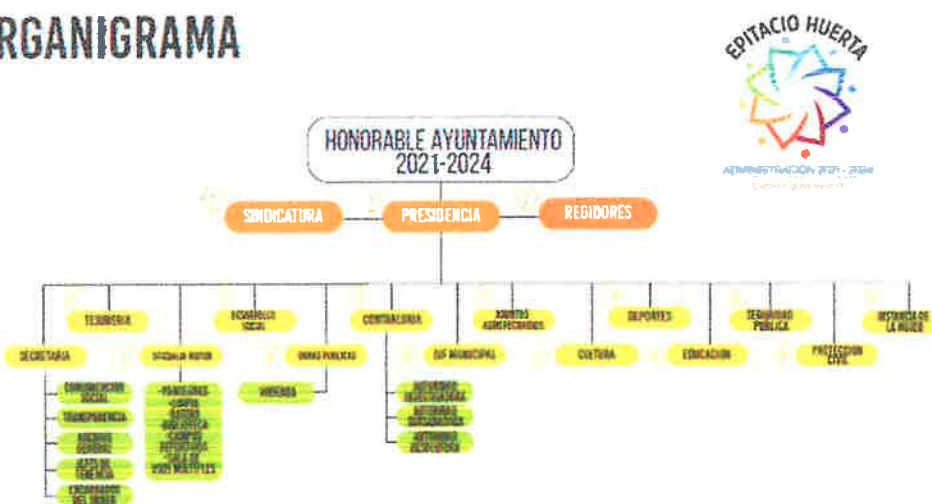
RGANIGRAMA

EPITACIO HUERTA

ADMINISTRACIÓN 2021 - 2024

HONORABLE AYUNTAMIENTO
2021-2024

SINDICATURA

PRESIDENCIA

REGIDORES

TESORERIA

DESARROLLO SOCIAL

CONTRALORIA

ASUNTOS AGROPECUARIOS

DEPORTES

SEGURIDAD PUBLICA

INSTANCIA DE LA MUJER

SECRETARIA

OFICIALIA MAYOR

OBRAS PUBLICAS

DIF MUNICIPAL

CULTURA

EDUCACION

PROTECCION CIVIL

COMUNICACION SOCIAL

TRANSPARENCIA

ARCHIVO GENERAL

JUEZ DE TENENCIA

ENCARGADO DEL ORDEN

PANTEONES
LIMPIA
RASTRO
BIBLIOTECA
CAMPOS DEPORTIVOS
SALA DE USOS MULTIPLES

VIVIENDA

AUTORIDAD INVESTIGADORA

AUTORIDAD SUBSTANCIADORA

AUTORIDAD RESOLUTORA